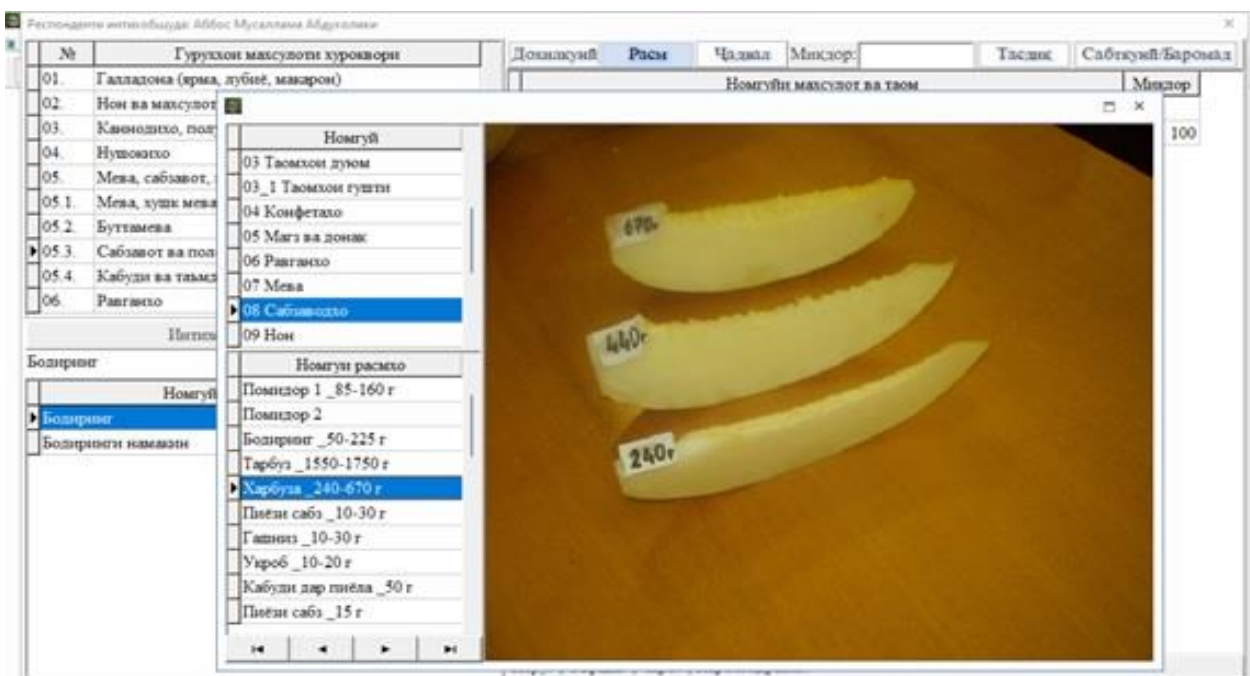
Респонденти интихобшуда: Аббос Мусаллама Абдухолики

| № | Гуруххои махсулоти хурокворй |
|---|---|
| 01. | Галладона (ярма, лубиё, макарон) |
| 02. | Нон ва махсулот |
| 03. | Equivalent |
| 04. | Нушокихо |
| 05. | Мева, сабзавот, |
| 05.1. | Мева, хушк мева |
| 05.2. | Буттамева |
| 05.3. | Сабзавот ва пол |
| 05.4. | Кабуди ва таъми |
| 06. | Равгanхо |

Интихо

Бодиринг

| Номгуй |
|---|
| Бодиринг |
| Бодиринги намакин |

Донакуни | Расм | Чадвал | Микдор: | Тасдик | Сабткуни/Баромад

| Номгуйи махсулот ва таом | Микдор |
|---|---|
| | 100 |

| Номгуй |
|---|
| 03 Таомхои дуюм |
| 03_1 Таомхои гушти |
| 04 Конфетахо |
| 05 Магз ва донак |
| 06 Равганхо |
| 07 Мева |
| 08 Сабзавотхо |
| 09 Нон |

| Номгуи расмхо |
|---|
| Помидор 1 _85-160 г |
| Помидор 2 |
| Бодиринг _50-225 г |
| Тарбуз _1550-1750 г |
| Харбуза _240-670 г |
| Пиёзи сабз _10-30 г |
| Гашниз _10-30 г |
| Укроб _10-20 г |
| Кабуди дар пиёла _50 г |
| Пиёзи сабз _15 г |

670г
440г
240г